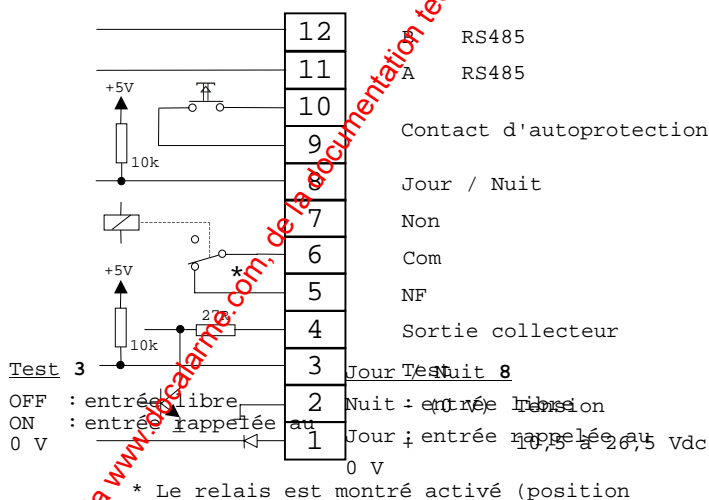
12 B RS485
11 A RS485
+5V
10
9 Contact d'autoprotection
10k
8 Jour / Nuit
7 Non
6 Com
+5V
*
5 NF
27Ω
4 Sortie collecteur
10k
3 Test
2 - (0 V) Tension
1 + 10,5 à 26,5 Vdc

Test 3
OFF : entrée libre
ON : entrée rappelée au 0 V

Jour / Nuit 8
Nuit : entrée libre
Jour : entrée rappelée au 0 V

* Le relais est montré activé (position

www.docalarme.com, de la documentation te